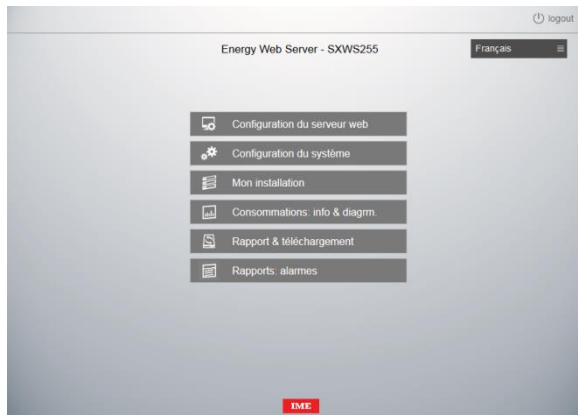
logout

Energy Web Server - SXWS255

Français

Configuration du serveur web

Configuration du système

Mon installation

Consommations: info & diagrm.

Rapport & téléchargement

Rapports: alarmes

IME